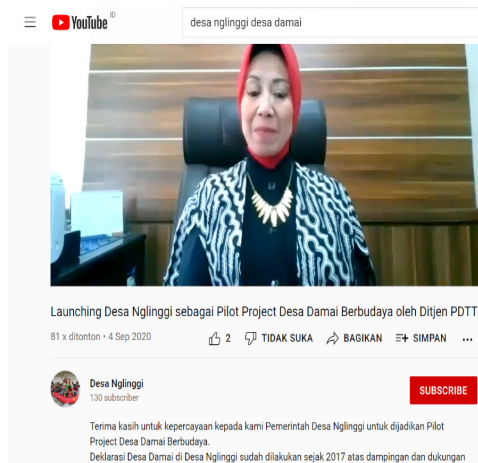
YouTube ID

desa nglinggi desa damai

Launching Desa Nglinggi sebagai Pilot Project Desa Damai Berbudaya oleh Ditjen PDTT

81 x ditonton • 4 Sep 2020

2 TIDAK SUKA BAGIKAN SIMPAN ...

Desa Nglinggi
130 subscriber

SUBSCRIBE

Terima kasih untuk kepercayaan kepada kami Pemerintah Desa Nglinggi untuk dijadikan Pilot Project Desa Damai Berbudaya.
Deklarasi Desa Damai di Desa Nglinggi sudah dilakukan sejak 2017 atas dampingan dan dukungan